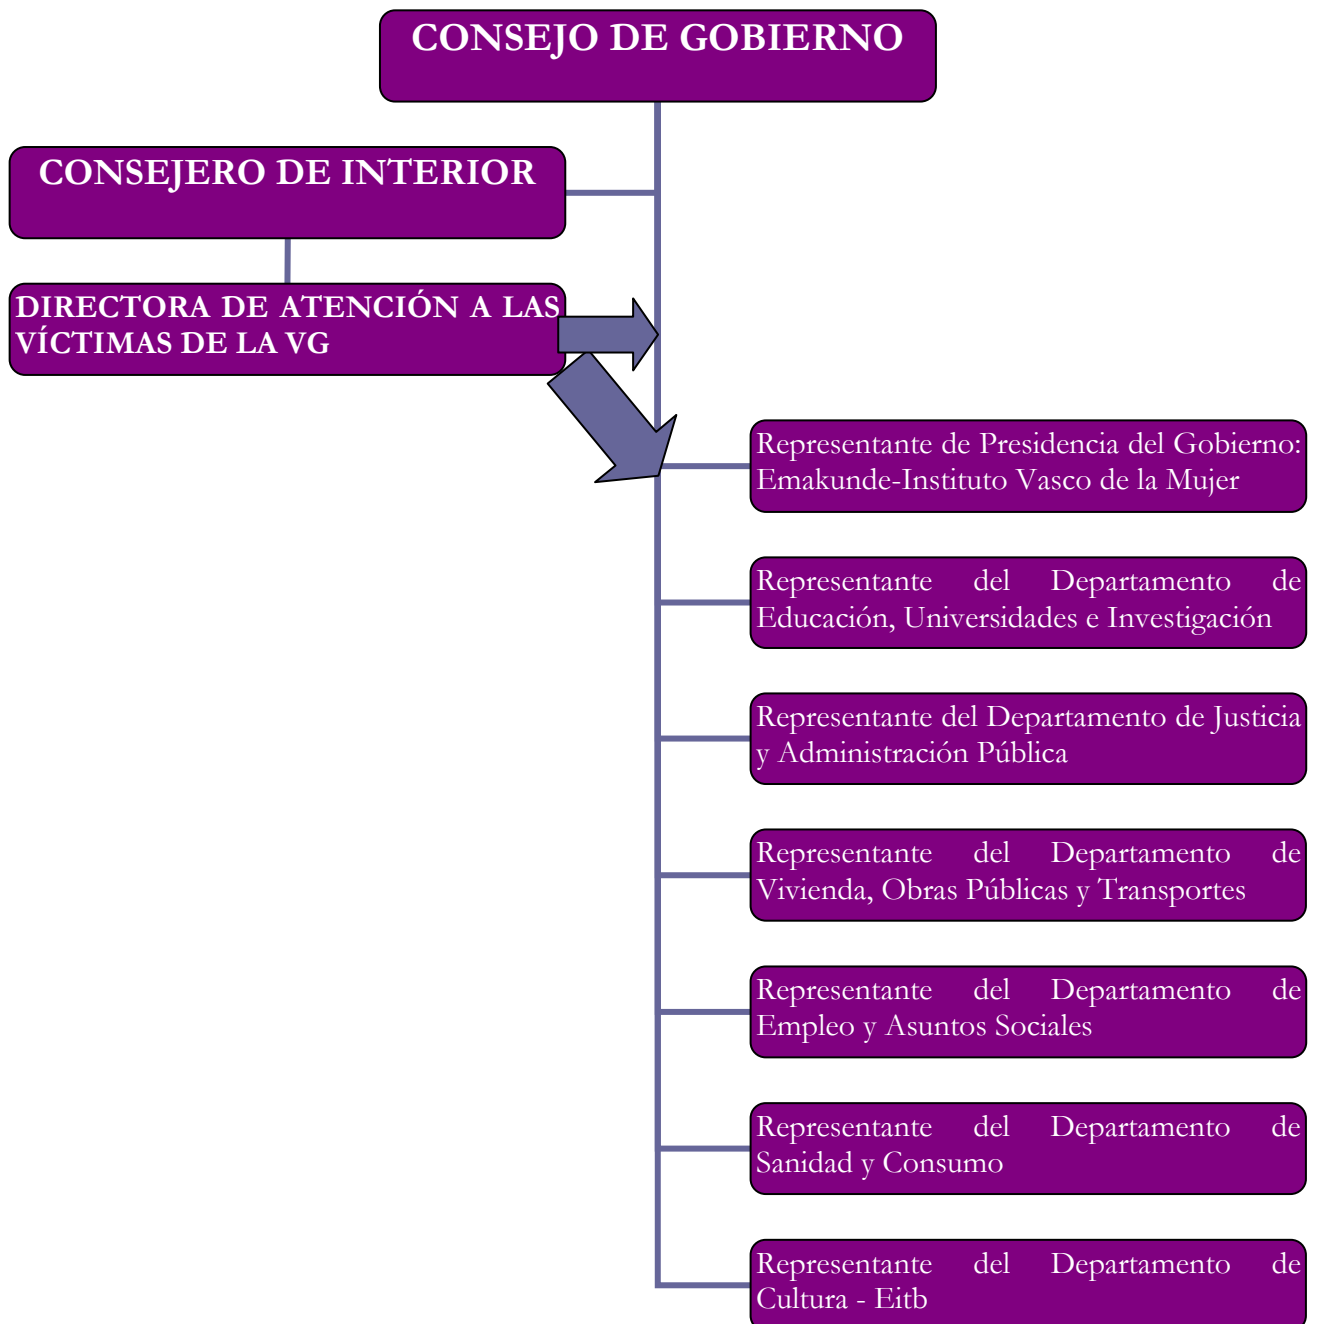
CONSEJO DE GOBIERNO

CONSEJERO DE INTERIOR

DIRECTORA DE ATENCIÓN A LAS VÍCTIMAS DE LA VG

Representante de Presidencia del Gobierno: Emakunde-Instituto Vasco de la Mujer

Representante del Departamento de Educación, Universidades e Investigación

Representante del Departamento de Justicia y Administración Pública

Representante del Departamento de Vivienda, Obras Públicas y Transportes

Representante del Departamento de Empleo y Asuntos Sociales

Representante del Departamento de Sanidad y Consumo

Representante del Departamento de Cultura - Eitb